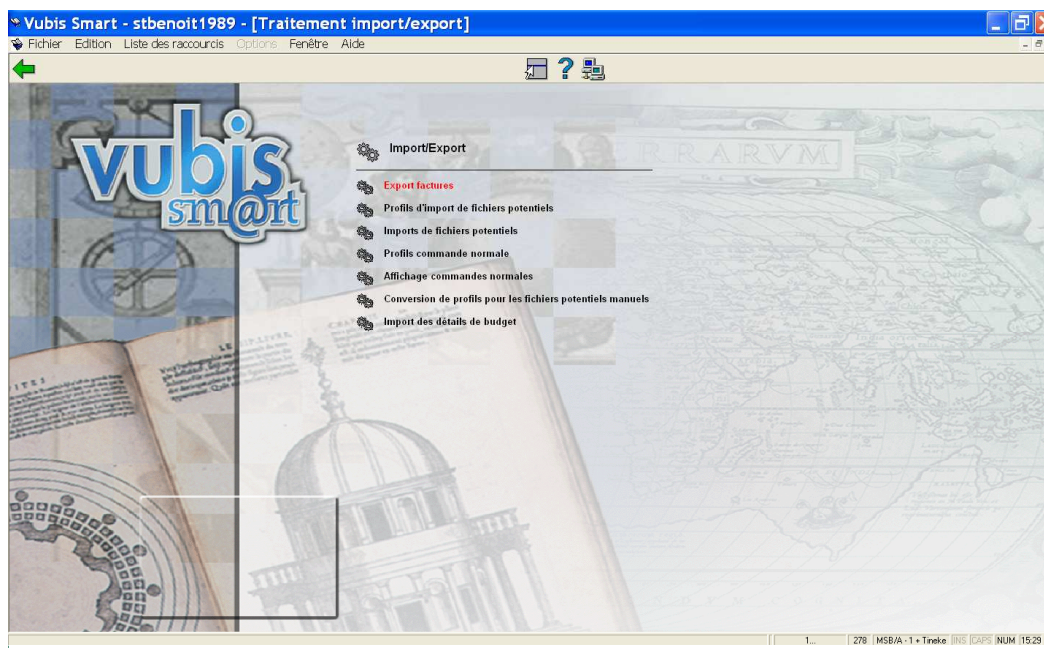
Vubis Smart - stbenoit1989 - [Traitement import/export]

Fichier Edition Liste des raccourcis Options Fenêtre Aide

vubis sm@rt

RRARVM

Import/Export

Export factures

Profils d'import de fichiers potentiels

Imports de fichiers potentiels

Profils commande normale

Affichage commandes normales

Conversion de profils pour les fichiers potentiels manuels

Import des détails de budget

1... 278 MSB/A - 1 - Tineke INS CAPS NUM 15:29